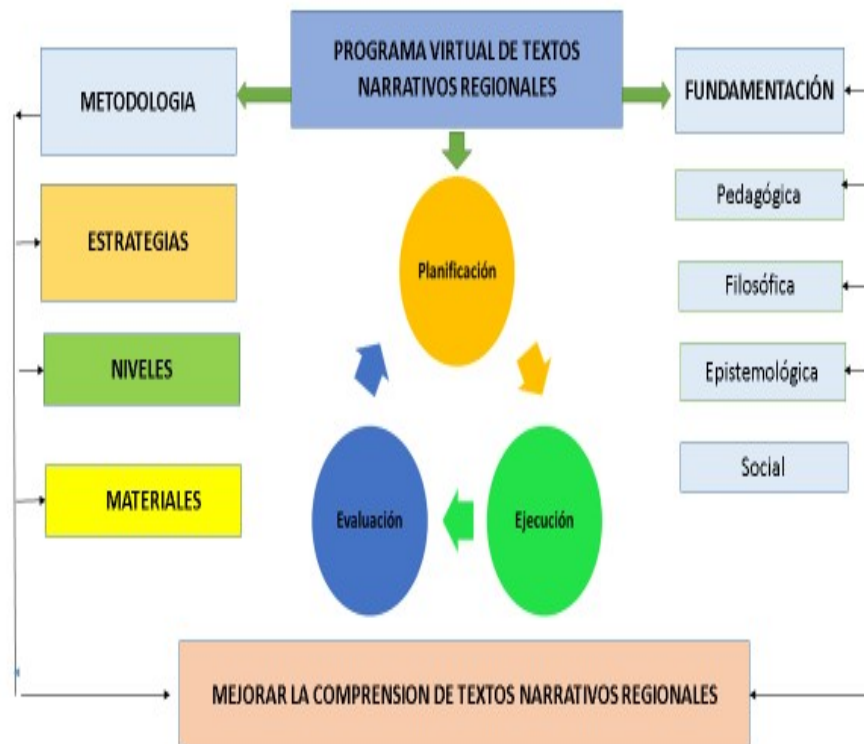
PROGRAMA VIRTUAL DE TEXTOS NARRATIVOS REGIONALES

METODOLOGIA

FUNDAMENTACIÓN

ESTRATEGIAS

NIVELES

MATERIALES

Pedagógica

Filosófica

Epistemológica

Social

Planificación

Ejecución

Evaluación

MEJORAR LA COMPRENSION DE TEXTOS NARRATIVOS REGIONALES